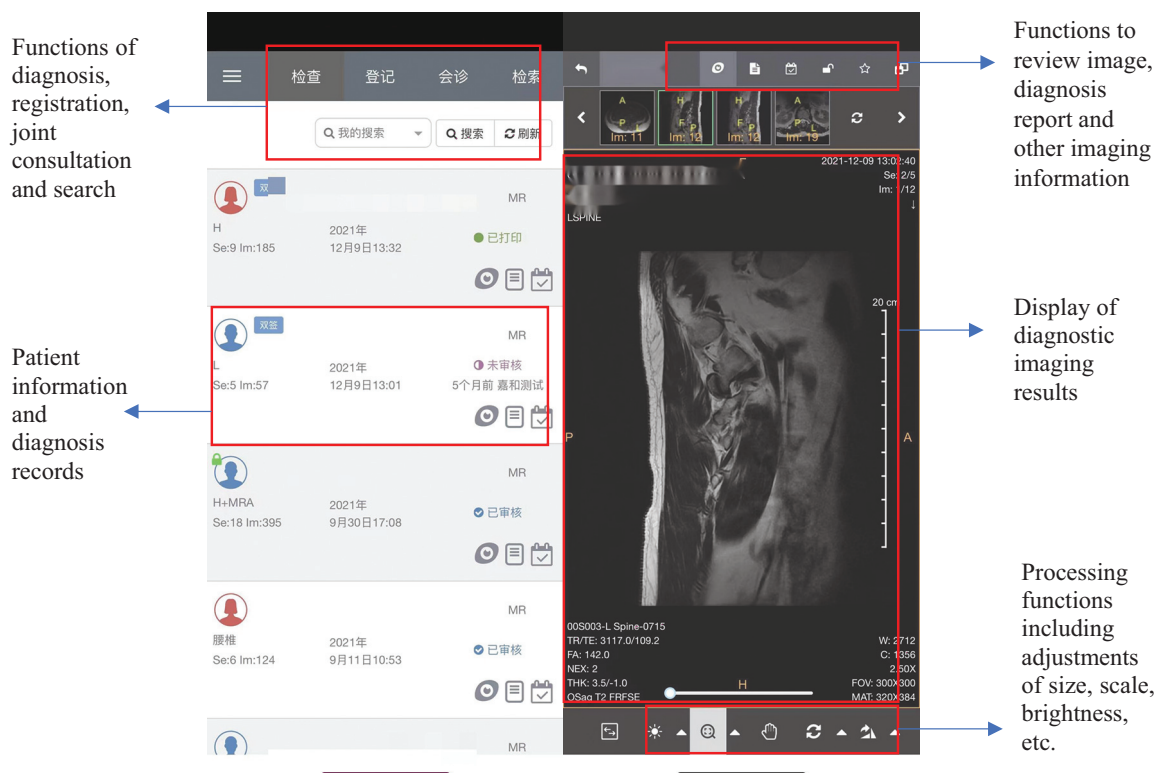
Functions of diagnosis, registration, joint consultation and search

检查 登记 会诊 检索

我的搜索 搜索 刷新

双
H
Se:9 Im:185
2021年 12月9日13:32
MR
已打印

双签
L
Se:5 Im:57
2021年 12月9日13:01
MR
未审核
5个月前 嘉和测试

H+MRA
Se:18 Im:395
2021年 9月30日17:08
MR
已审核

腰椎
Se:6 Im:124
2021年 9月11日10:53
MR
已审核

MR

Patient information and diagnosis records

A P Im: 11
H F P Im: 12
Im: 13
A P Im: 19

2021-12-09 13:02:40
Se: 2/5
Im: 1/12
LSPINE
20 cm
P
A
00S003-L Spine-0715
TR/TE: 3117.0/109.2
FA: 142.0
NEX: 2
THK: 3.5/-1.0
OSag T2 FRFSE
H
W: 2712
C: 1356
2.50X
FOV: 300X300
MAT: 320X384

Functions to review image, diagnosis report and other imaging information

Display of diagnostic imaging results

Processing functions including adjustments of size, scale, brightness, etc.